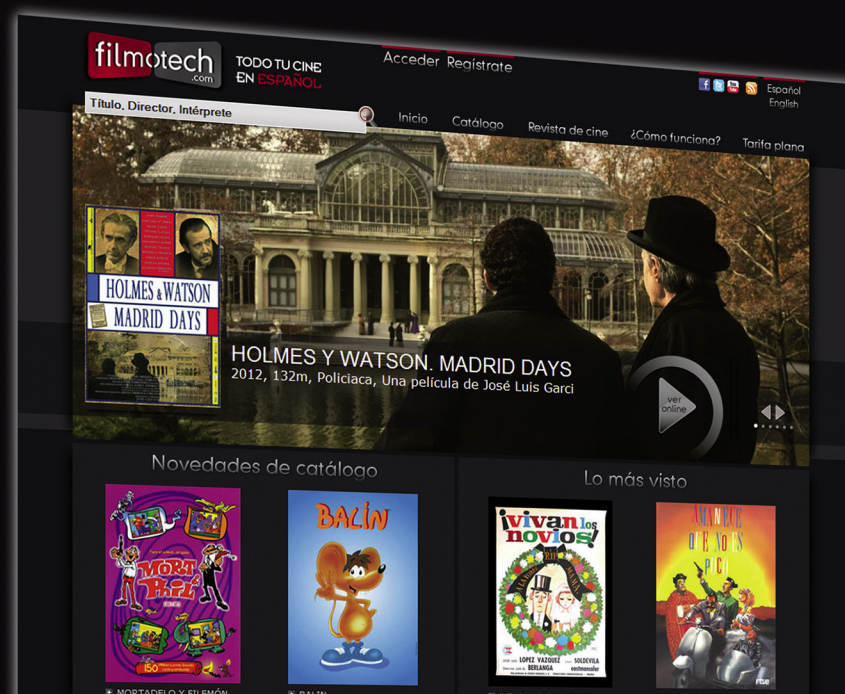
filmotech .com

TODO TU CINE EN ESPAÑOL

Acceder Regístrate

Español
English

Título, Director, Intérprete

Inicio Catálogo Revista de cine ¿Cómo funciona? Tarifa plana

HOLMES & WATSON MADRID DAYS

HOLMES Y WATSON. MADRID DAYS
2012, 132m, Policiaca, Una película de José Luis Garci

ver online

Novedades de catálogo

MORTADELO Y FILEMÓN

BALÍN

BALIN

Lo más visto

¡vivan los novios!

LOPEZ VAZQUEZ SOLDEVILA BERLANGA

AMANECE QUE NO ES POCO